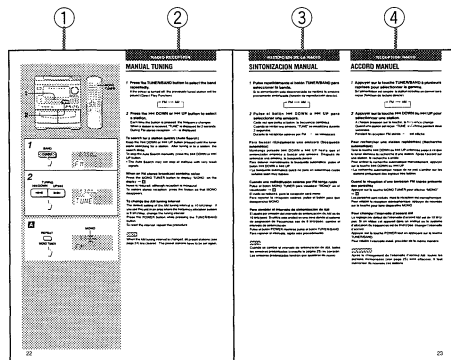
①

②

③

④

RADIO RECEPTION

MANUAL TUNING

1 Press the TUNER/BAND button to select the band repeatedly.

2 Press the ►► DOWN or ►► UP button to select a station.

1

BAND

2

TUNING

DOWN UP

MONO

22

RECEPCION DE LA RADIO

SINTONIZACION MANUAL

1 Pulse repetidamente el botón TUNER/BAND para seleccionar la banda.

2 Pulse el botón ►► DOWN o ►► UP para seleccionar una emisora.

RECEPTION RADIO

ACCORD MANUEL

1 Appuyer sur la touche TUNER/BAND à plusieurs reprises pour sélectionner la gamme.

2 Appuyer sur la touche ►► DOWN ou ►► UP pour sélectionner une station.

23